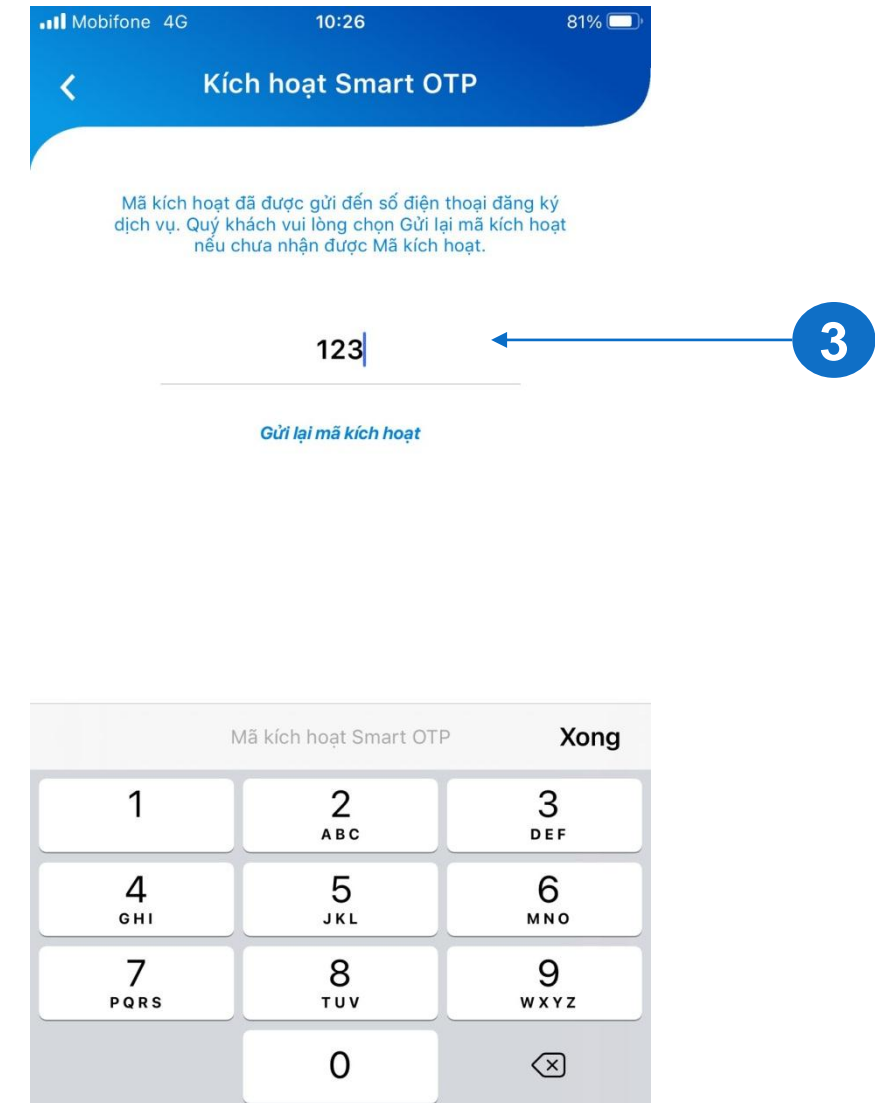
Mobifone 4G 10:26 81%

Kích hoạt Smart OTP

Mã kích hoạt đã được gửi đến số điện thoại đăng ký dịch vụ. Quý khách vui lòng chọn Gửi lại mã kích hoạt nếu chưa nhận được Mã kích hoạt.

123

3

Gửi lại mã kích hoạt

Mã kích hoạt Smart OTP

Xong

1
2 ABC
3 DEF
4 GHI
5 JKL
6 MNO
7 PQRS
8 TUV
9 WXYZ
0